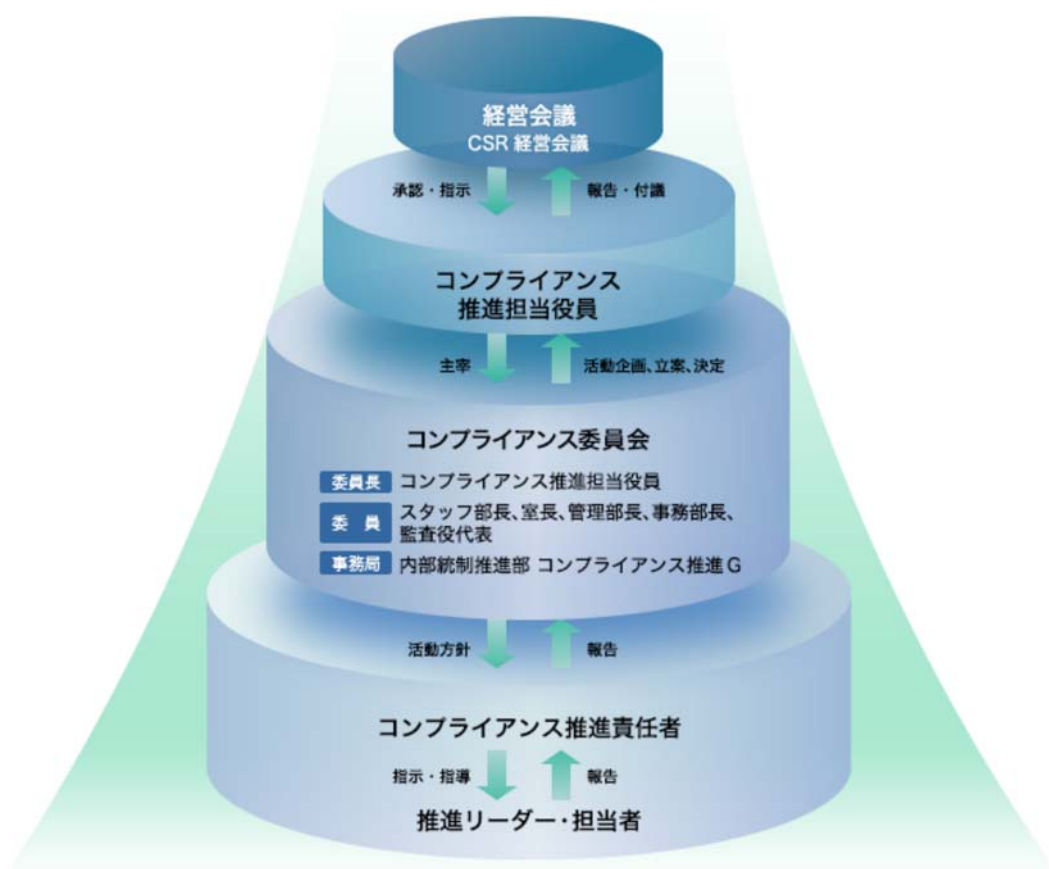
経営会議
CSR 経営会議

承認・指示
報告・付議

コンプライアンス
推進担当役員

主宰
活動企画、立案、決定

コンプライアンス委員会

委員長 コンプライアンス推進担当役員
委員 スタッフ部長、室長、管理部長、事務部長、監査役代表
事務局 内部統制推進部 コンプライアンス推進G

活動方針
報告

コンプライアンス推進責任者

指示・指導
報告

推進リーダー・担当者